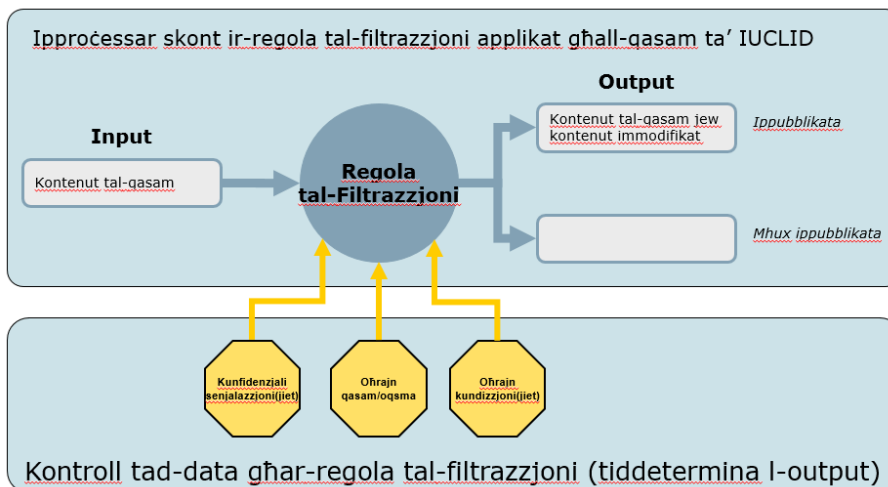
Ipproċessar skont ir-regola tal-filtrazzjoni applikat għall-qasam ta' IUCLID

Input

Kontenut tal-qasam

Regola tal-Filtrazzjoni

Output

Kontenut tal-qasam jew kontenut immodifikat

Ippubblikata

Mhux ippubblikata

Kunfidenzjali senjalazzjoni(jiet)

Oħrajn qasam/oqsma

Oħrajn kundizzjoni(jiet)

Kontroll tad-data għar-regola tal-filtrazzjoni (tiddetermina l-output)